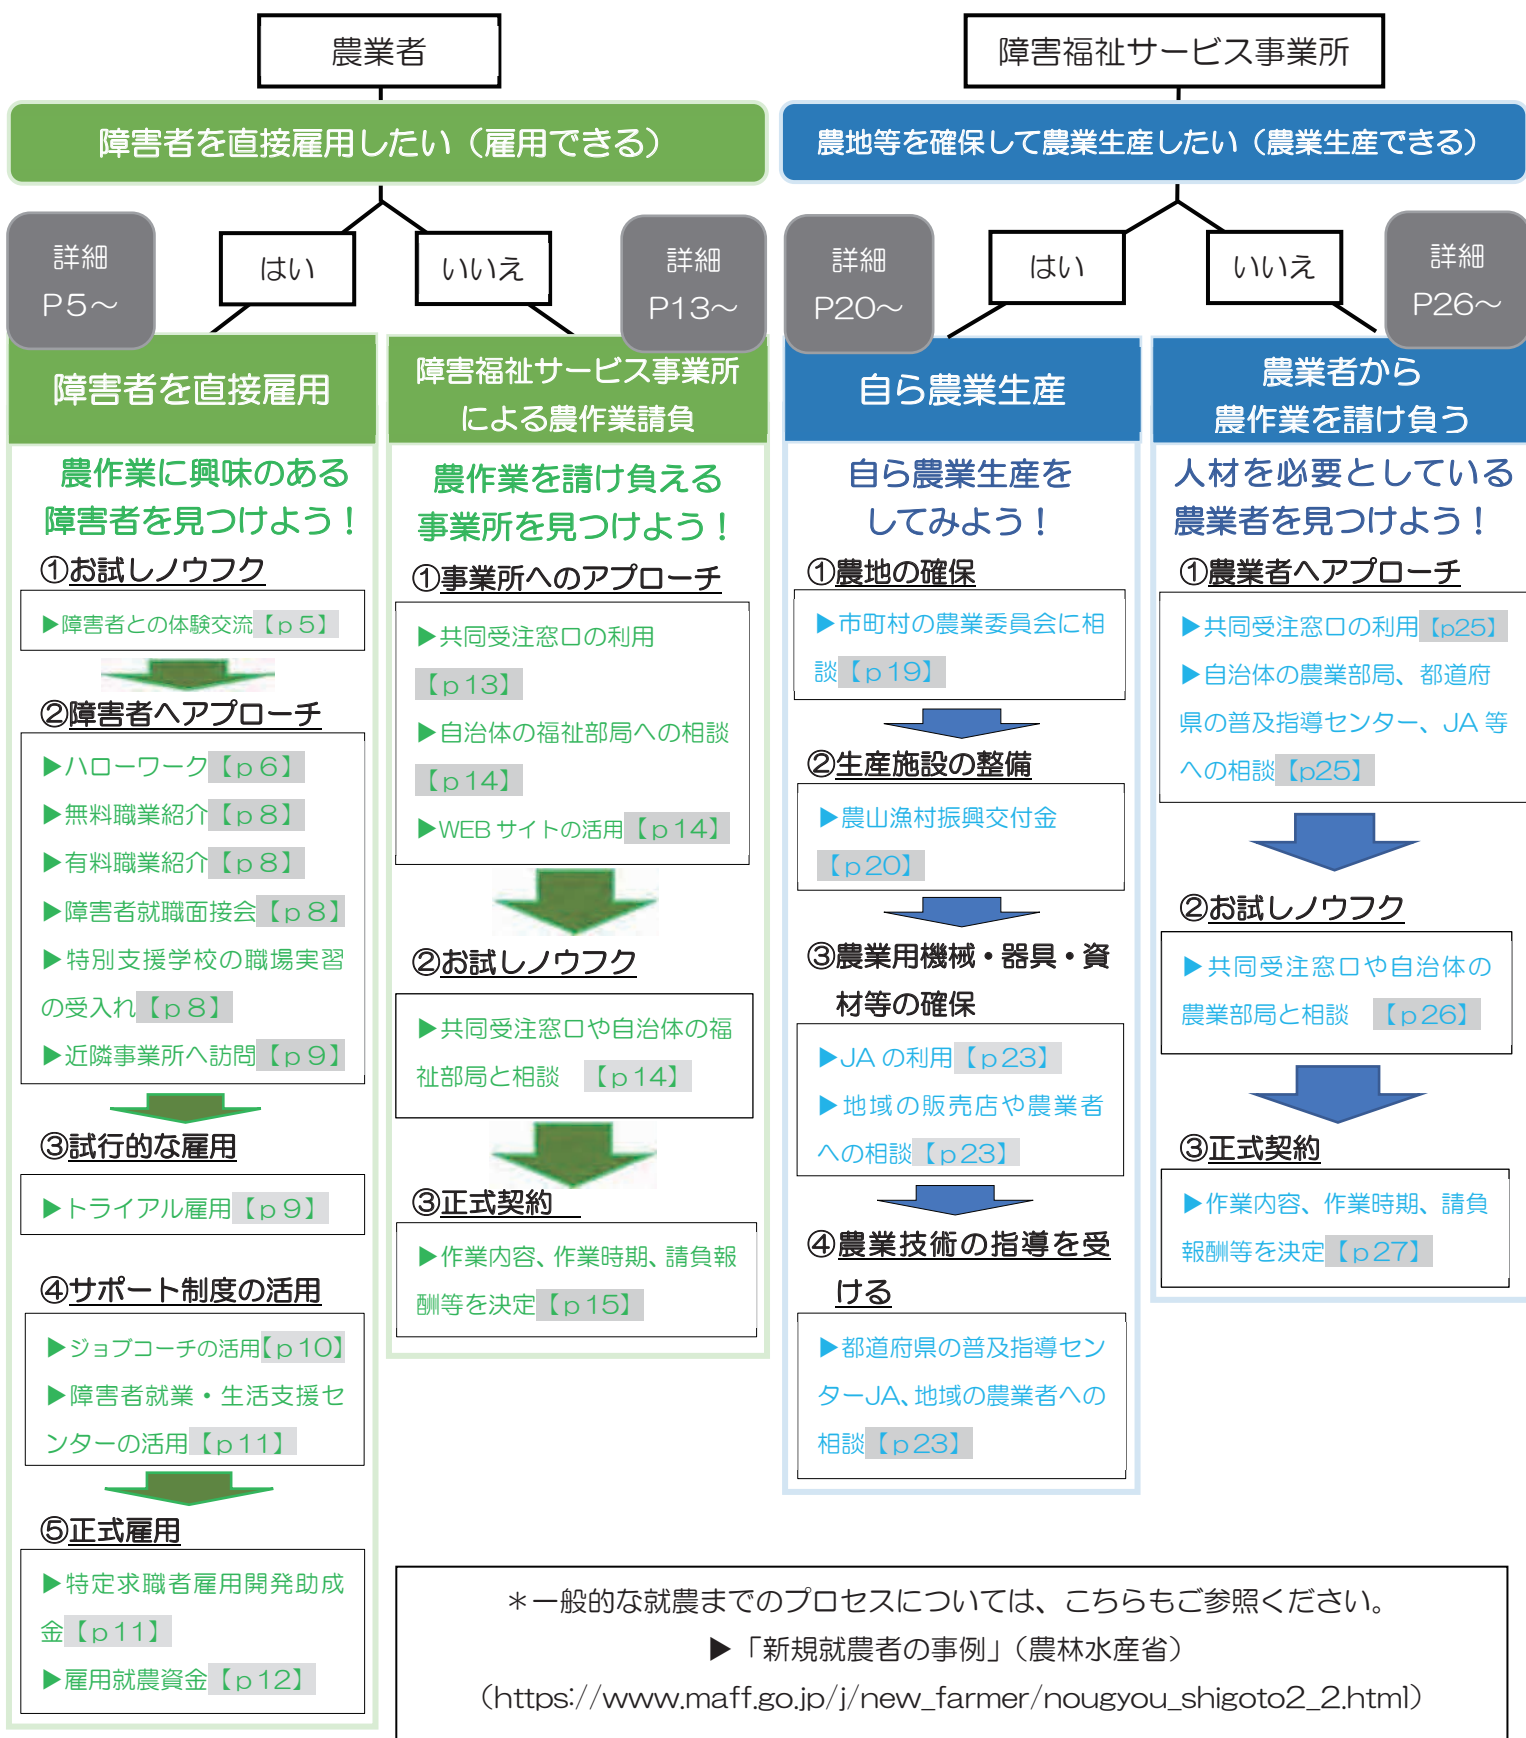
農業者

障害者を直接雇用したい（雇用できる）

詳細
P5～

はい

いいえ

詳細
P13～

障害者を直接雇用

農作業に興味のある障害者を見つけよう！

①お試しノウフク

▶障害者との体験交流【ｐ5】

②障害者へアプローチ

▶ハローワーク【ｐ6】
▶無料職業紹介【ｐ8】
▶有料職業紹介【ｐ8】
▶障害者就職面接会【ｐ8】
▶特別支援学校の職場実習の受入れ【ｐ8】
▶近隣事業所へ訪問【ｐ9】

③試行的な雇用

▶トライアル雇用【ｐ9】

④サポート制度の活用

▶ジョブコーチの活用【ｐ10】
▶障害者就業・生活支援センターの活用【ｐ11】

⑤正式雇用

▶特定求職者雇用開発助成金【ｐ11】
▶雇用就農資金【ｐ12】

障害福祉サービス事業所による農作業請負

農作業を請け負える事業所を見つけよう！

①事業所へのアプローチ

▶共同受注窓口の利用【ｐ13】
▶自治体の福祉部局への相談【ｐ14】
▶WEB サイトの活用【ｐ14】

②お試しノウフク

▶共同受注窓口や自治体の福祉部局と相談　【ｐ14】

③正式契約

▶作業内容、作業時期、請負報酬等を決定【ｐ15】

障害福祉サービス事業所

農地等を確保して農業生産したい（農業生産できる）

詳細
P20～

はい

いいえ

詳細
P26～

自ら農業生産

自ら農業生産をしてみよう！

①農地の確保

▶市町村の農業委員会に相談【ｐ19】

②生産施設の整備

▶農山漁村振興交付金【ｐ20】

③農業用機械・器具・資材等の確保

▶JA の利用【ｐ23】
▶地域の販売店や農業者への相談【ｐ23】

④農業技術の指導を受ける

▶都道府県の普及指導センターJA、地域の農業者への相談【ｐ23】

農業者から農作業を請け負う

人材を必要としている農業者を見つけよう！

①農業者へアプローチ

▶共同受注窓口の利用【p25】
▶自治体の農業部局、都道府県の普及指導センター、JA 等への相談【p25】

②お試しノウフク

▶共同受注窓口や自治体の農業部局と相談　【ｐ26】

③正式契約

▶作業内容、作業時期、請負報酬等を決定【ｐ27】

＊一般的な就農までのプロセスについては、こちらもご参照ください。
▶「新規就農者の事例」（農林水産省）
（https://www.maff.go.jp/j/new_farmer/nougyou_shigoto2_2.html）